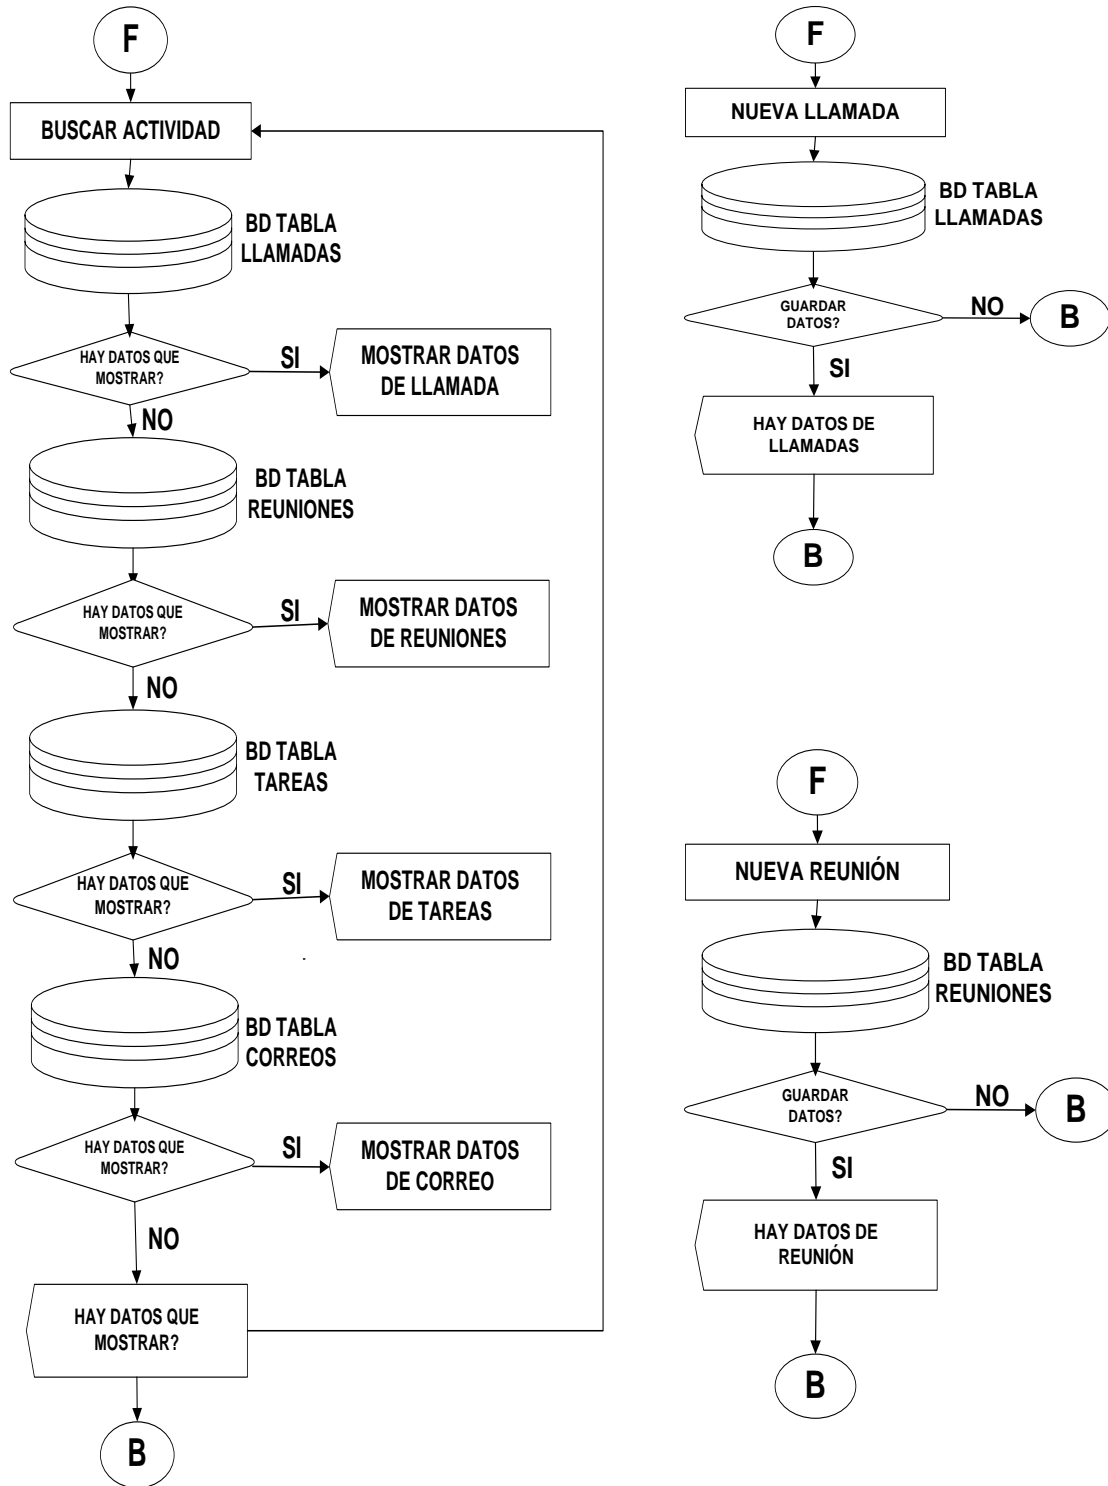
F

BUSCAR ACTIVIDAD

BD TABLA LLAMADAS

HAY DATOS QUE MOSTRAR?

SI

MOSTRAR DATOS DE LLAMADA

NO

BD TABLA REUNIONES

HAY DATOS QUE MOSTRAR?

SI

MOSTRAR DATOS DE REUNIONES

NO

BD TABLA TAREAS

HAY DATOS QUE MOSTRAR?

SI

MOSTRAR DATOS DE TAREAS

NO

BD TABLA CORREOS

HAY DATOS QUE MOSTRAR?

SI

MOSTRAR DATOS DE CORREO

NO

HAY DATOS QUE MOSTRAR?

B

F

NUEVA LLAMADA

BD TABLA LLAMADAS

GUARDAR DATOS?

NO

B

SI

HAY DATOS DE LLAMADAS

B

F

NUEVA REUNIÓN

BD TABLA REUNIONES

GUARDAR DATOS?

NO

B

SI

HAY DATOS DE REUNIÓN

B